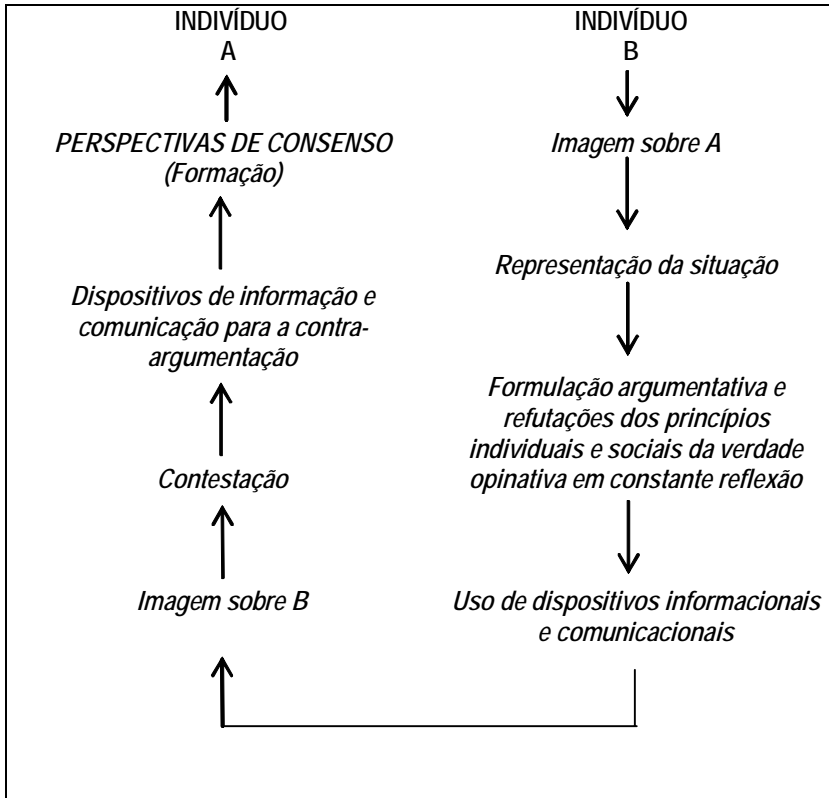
INDIVÍDUO
A

PERSPECTIVAS DE CONSENSO
(Formação)

Dispositivos de informação e comunicação para a contra-argumentação

Contestação

Imagem sobre B

INDIVÍDUO
B

Imagem sobre A

Representação da situação

Formulação argumentativa e refutações dos princípios individuais e sociais da verdade opinativa em constante reflexão

Uso de dispositivos informacionais e comunicacionais